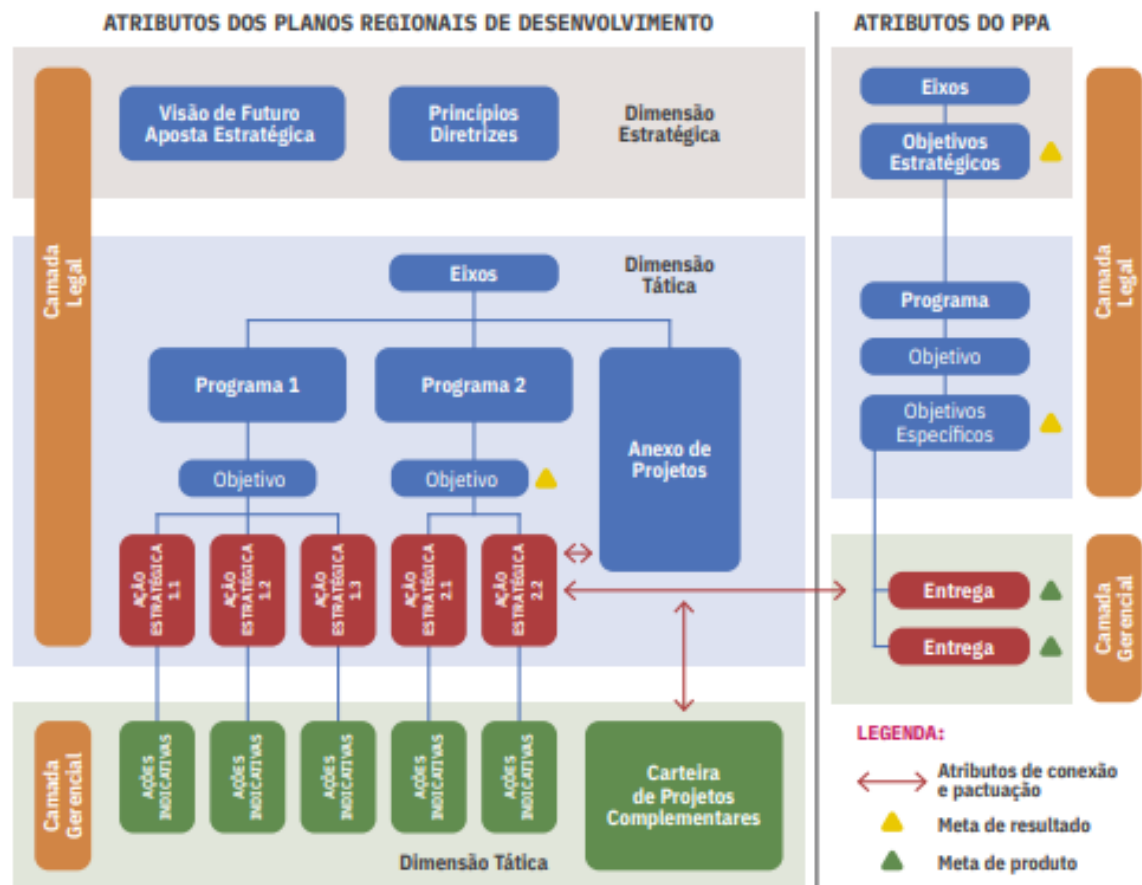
ATRIBUTOS DOS PLANOS REGIONAIS DE DESENVOLVIMENTO

Camada Legal

Visão de Futuro
Aposta Estratégica

Princípios
Diretrizes

Dimensão Estratégica

Eixos

Dimensão Tática

Programa 1

Programa 2

Anexo de Projetos

Objetivo

Objetivo

AÇÃO ESTRATÉGICA 1.1

AÇÃO ESTRATÉGICA 1.2

AÇÃO ESTRATÉGICA 1.3

AÇÃO ESTRATÉGICA 2.1

AÇÃO ESTRATÉGICA 2.2

Camada Gerencial

AÇÕES INDICATIVAS

AÇÕES INDICATIVAS

AÇÕES INDICATIVAS

AÇÕES INDICATIVAS

AÇÕES INDICATIVAS

Carteira de Projetos Complementares

Dimensão Tática

ATRIBUTOS DO PPA

Eixos

Objetivos Estratégicos

Programa

Objetivo

Objetivos Específicos

Camada Legal

Entrega

Entrega

Camada Gerencial

LEGENDA:

Atributos de conexão e pactuação

Meta de resultado

Meta de produto